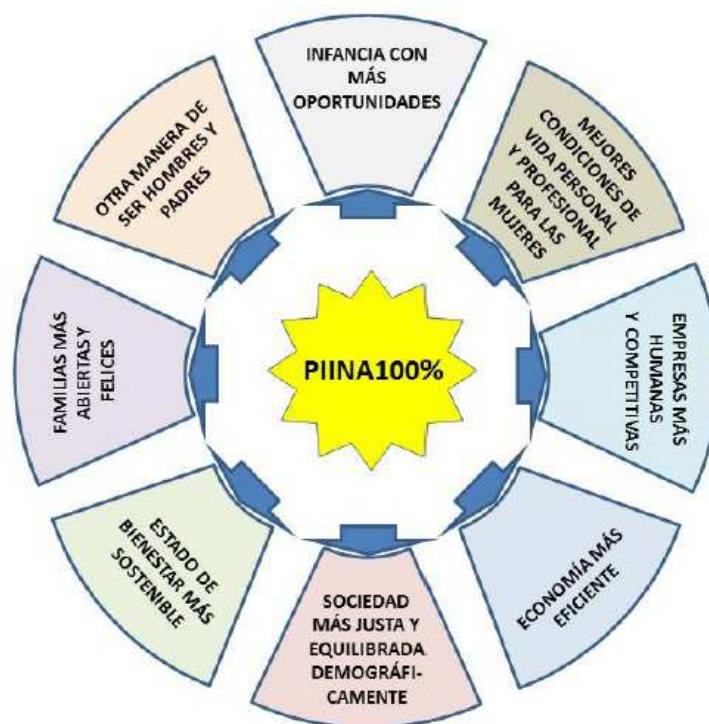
INFANCIA CON MÁS OPORTUNIDADES

MEJORES CONDICIONES DE VIDA PERSONAL Y PROFESIONAL PARA LAS MUJERES

EMPRESAS MÁS HUMANAS Y COMPETITIVAS

ECONOMÍA MÁS EFICIENTE

SOCIEDAD MÁS JUSTA Y EQUILIBRADA DEMOGRÁFICAMENTE

ESTADO DE BIENESTAR MÁS SOSTENIBLE

FAMILIAS MÁS ABIERTAS Y FELICES

OTRA MANERA DE SER HOMBRES Y PADRES

PIINA100%